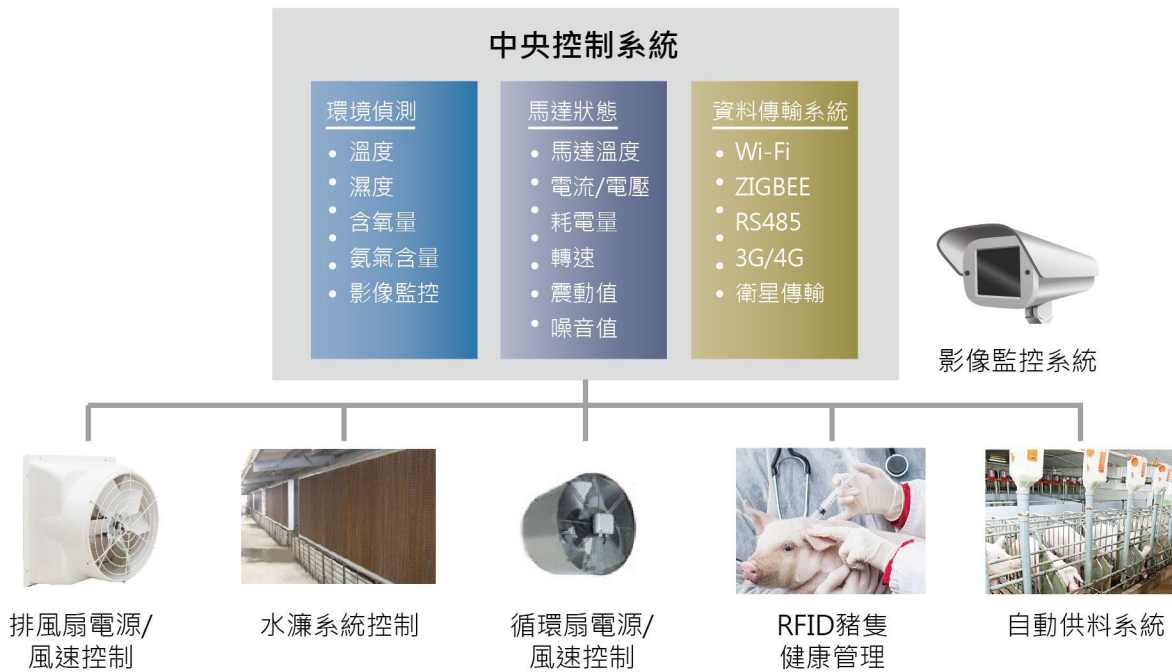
中央控制系統

環境偵測
• 溫度
• 濕度
• 含氧量
• 氨氣含量
• 影像監控

馬達狀態
• 馬達溫度
• 電流/電壓
• 耗電量
• 轉速
• 震動值
• 噪音值

資料傳輸系統
• Wi-Fi
• ZIGBEE
• RS485
• 3G/4G
• 衛星傳輸

影像監控系統

排風扇電源/風速控制

水濂系統控制

循環扇電源/風速控制

RFID豬隻健康管理

自動供料系統